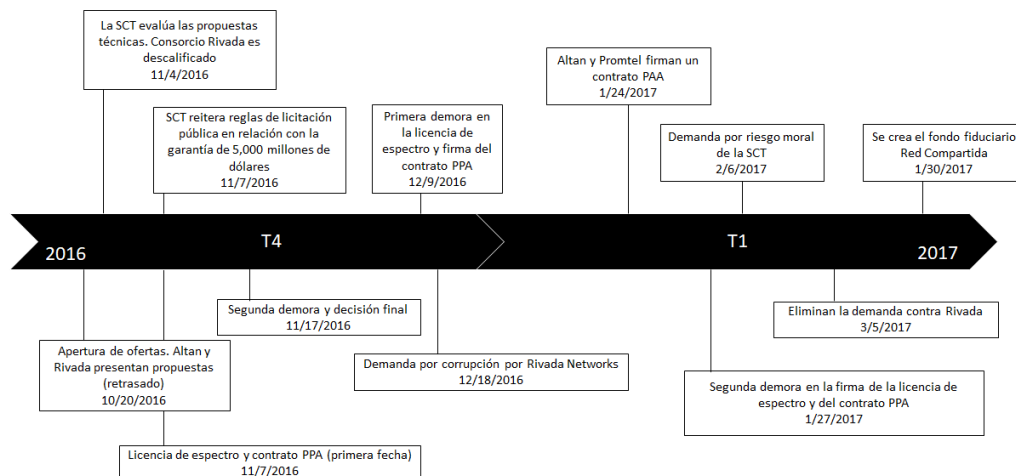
La SCT evalúa las propuestas técnicas. Consorcio Rivada es descalificado
11/4/2016

SCT reitera reglas de licitación pública en relación con la garantía de 5,000 millones de dólares
11/7/2016

Primera demora en la licencia de espectro y firma del contrato PPA
12/9/2016

Altan y Promtel firman un contrato PAA
1/24/2017

Demanda por riesgo moral de la SCT
2/6/2017

Se crea el fondo fiduciario Red Compartida
1/30/2017

2016

T4

T1

2017

Segunda demora y decisión final
11/17/2016

Apertura de ofertas. Altan y Rivada presentan propuestas (retrasado)
10/20/2016

Demanda por corrupción por Rivada Networks
12/18/2016

Eliminan la demanda contra Rivada
3/5/2017

Segunda demora en la firma de la licencia de espectro y del contrato PPA
1/27/2017

Licencia de espectro y contrato PPA (primera fecha)
11/7/2016